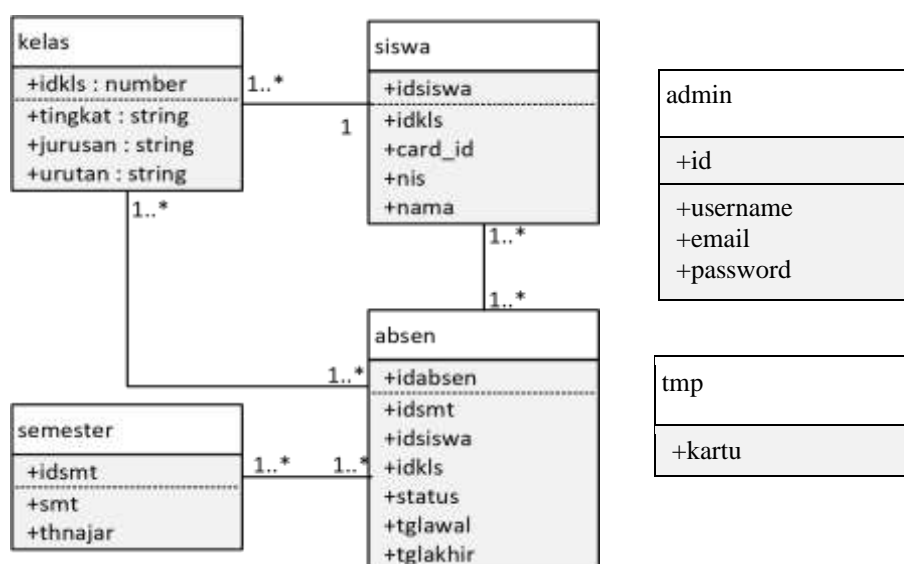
kelas

+idkls : number

+tingkat : string
+jurusan : string
+urutan : string

1..*

1

siswa

+idsiswa

+idkls
+card_id
+nis
+nama

1..*

1..*

1..*

admin

+id

+username
+email
+password

absen

1..*

+idabsen

+idsmt
+idsiswa
+idkls
+status
+tglawal
+tglakhir

tmp

+kartu

semester

+idsmt

+smt
+thnajar

1..*

1..*